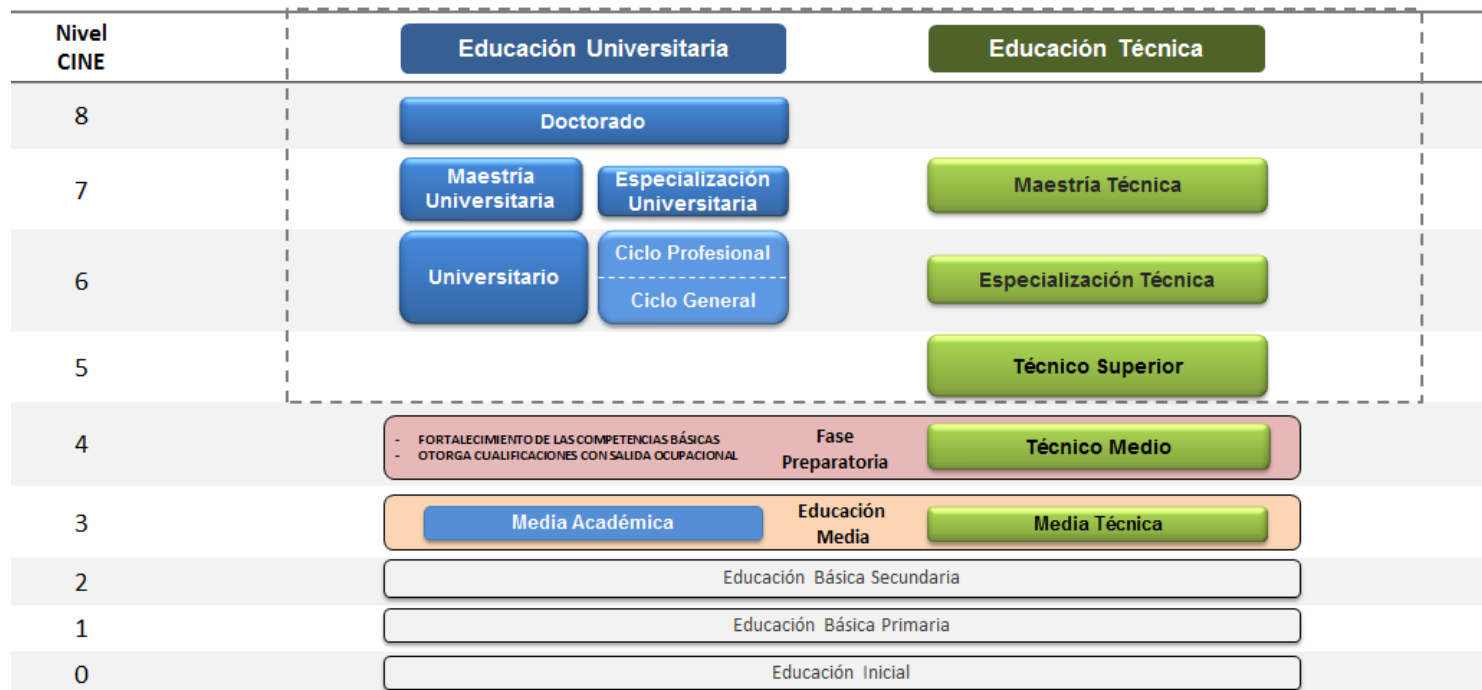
| Nivel CINE | Educación Universitaria | | Educación Técnica |
|---|---|---|---|
| 8 | Doctorado | | |
| 7 | Maestría Universitaria | Especialización Universitaria | Maestría Técnica |
| 6 | Universitario | Ciclo Profesional / Ciclo General | Especialización Técnica |
| 5 | | | Técnico Superior |
| 4 | - FORTALECIMIENTO DE LAS COMPETENCIAS BÁSICAS - OTORGA CUALIFICACIONES CON SALIDA OCUPACIONAL | Fase Preparatoria | Técnico Medio |
| 3 | Media Académica | Educación Media | Media Técnica |
| 2 | Educación Básica Secundaria | | |
| 1 | Educación Básica Primaria | | |
| 0 | Educación Inicial | | |